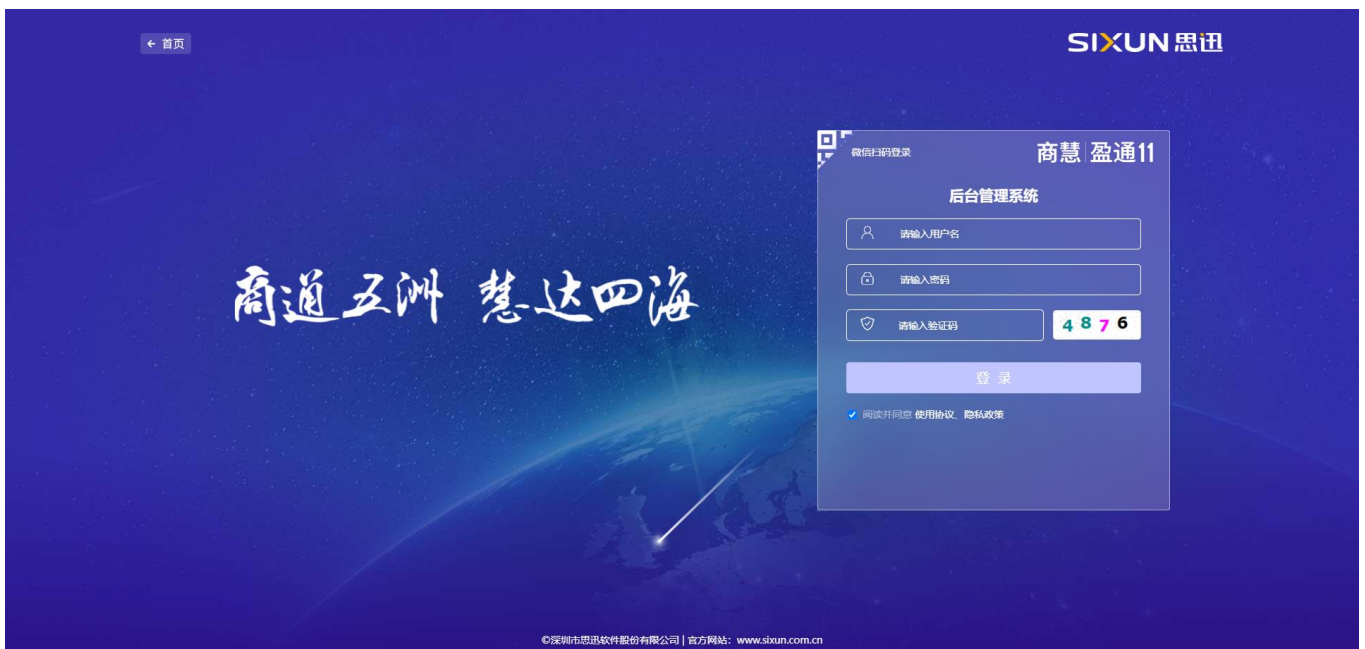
← 首页

SIXUN 思迅

商道五洲 慧达四海

微信扫码登录

商慧 | 盈通11

后台管理系统

请输入用户名

请输入密码

请输入验证码

4876

登 录

阅读并同意 使用协议、隐私政策

©深圳市思迅软件股份有限公司 | 官方网站：www.sixun.com.cn